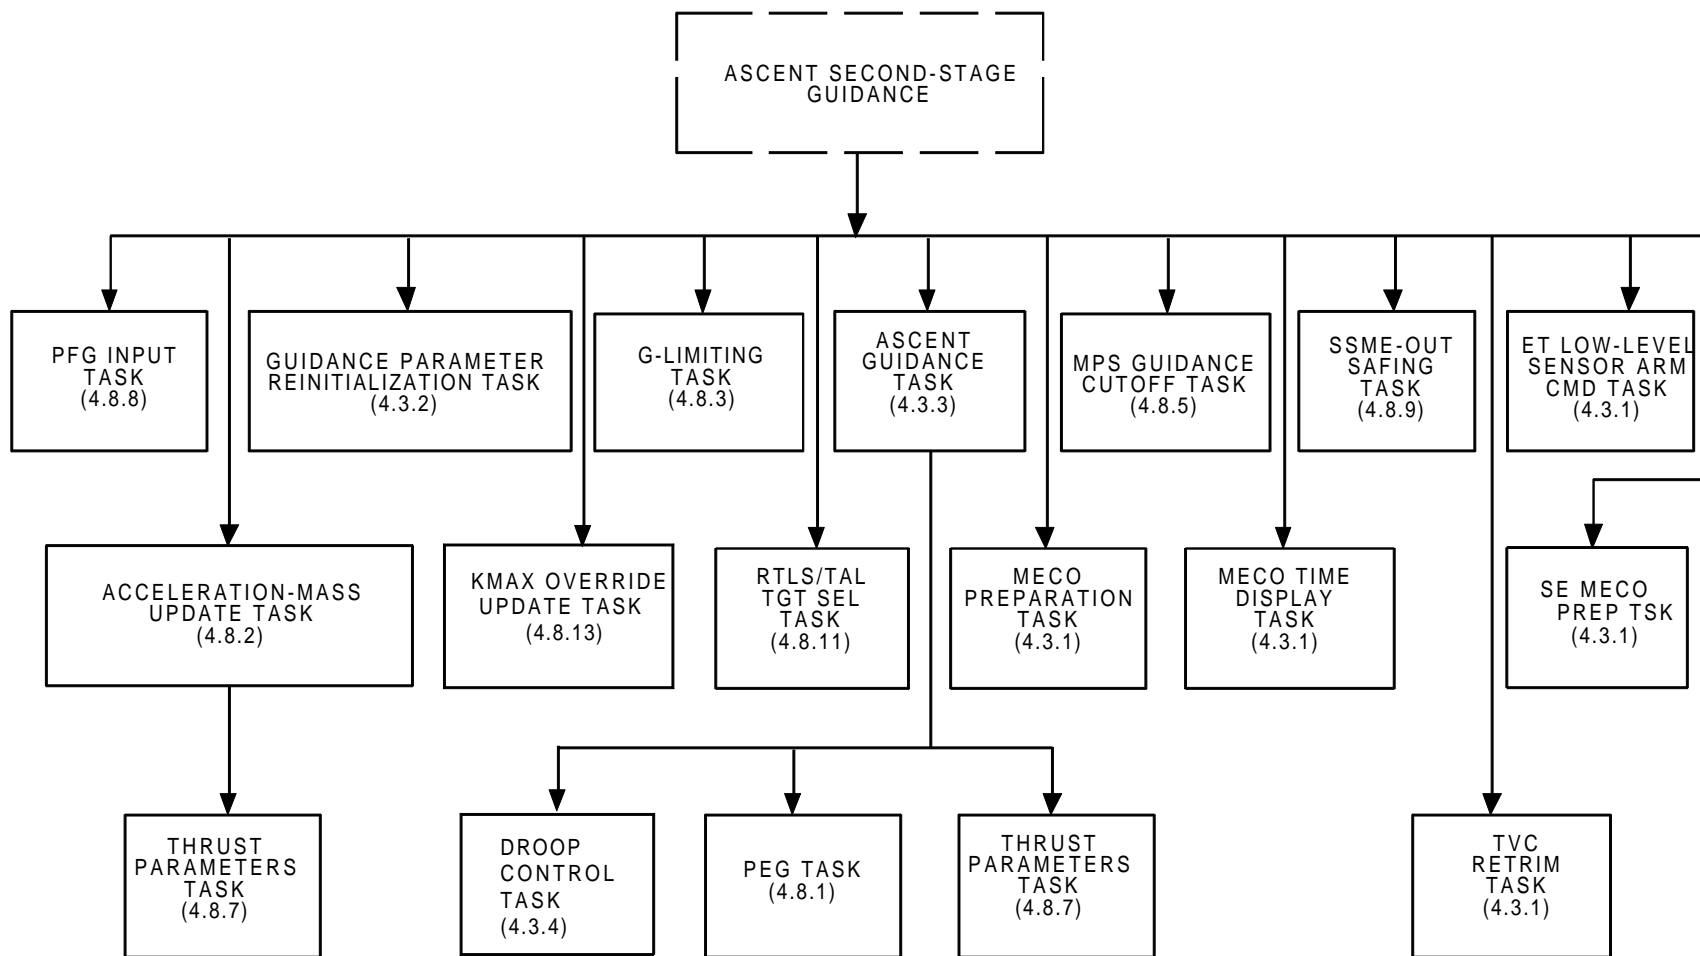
ASCENT SECOND-STAGE GUIDANCE

PFG INPUT TASK (4.8.8)

GUIDANCE PARAMETER REINITIALIZATION TASK (4.3.2)

G-LIMITING TASK (4.8.3)

ASCENT GUIDANCE TASK (4.3.3)

MPS GUIDANCE CUTOFF TASK (4.8.5)

SSME-OUT SAFING TASK (4.8.9)

ET LOW-LEVEL SENSOR ARM CMD TASK (4.3.1)

ACCELERATION-MASS UPDATE TASK (4.8.2)

KMAX OVERRIDE UPDATE TASK (4.8.13)

RTLS/TAL TGT SEL TASK (4.8.11)

MECO PREPARATION TASK (4.3.1)

MECO TIME DISPLAY TASK (4.3.1)

SE MECO PREP TSK (4.3.1)

THRUST PARAMETERS TASK (4.8.7)

DROOP CONTROL TASK (4.3.4)

PEG TASK (4.8.1)

THRUST PARAMETERS TASK (4.8.7)

TVC RETRIM TASK (4.3.1)